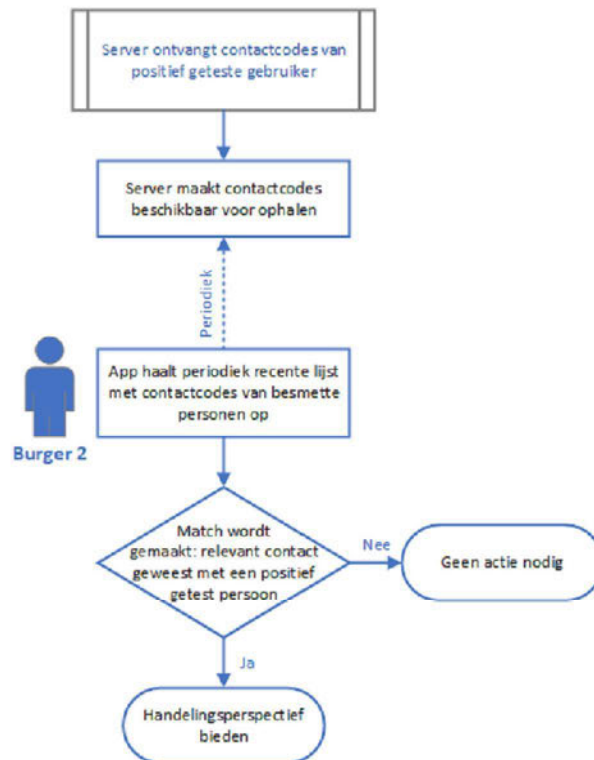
Server ontvangt contactcodes van positief geteste gebruiker

Server maakt contactcodes beschikbaar voor ophalen

Periodiek

Burger 2

App haalt periodiek recente lijst met contactcodes van besmette personen op

Match wordt gemaakt: relevant contact geweest met een positief getest persoon

Nee

Geen actie nodig

Ja

Handelingsperspectief bieden